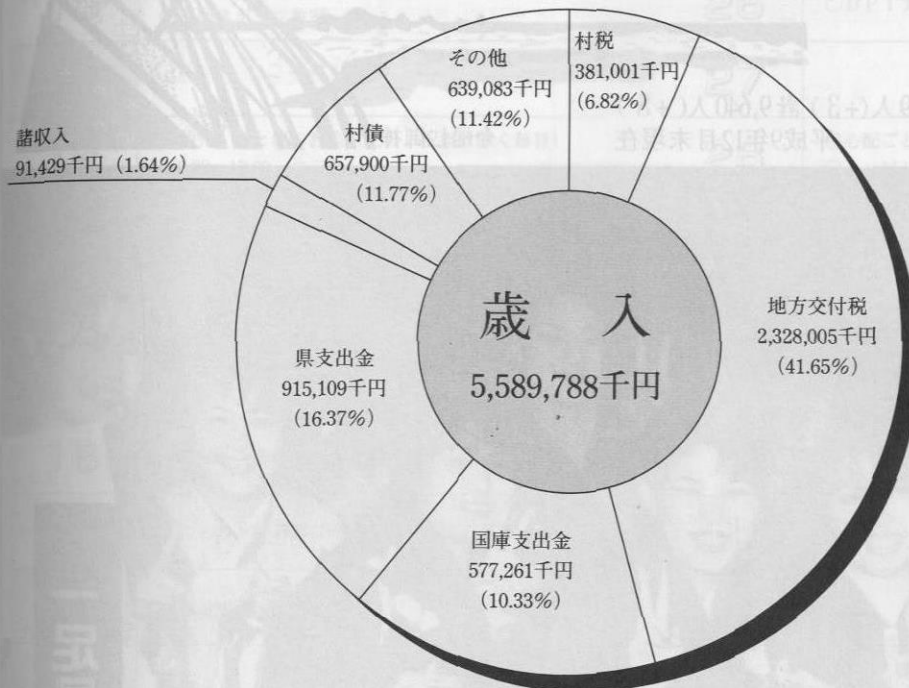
その他
639,083千円
(11.42%)

村税
381,001千円
(6.82%)

諸収入
91,429千円 (1.64%)

村債
657,900千円
(11.77%)

歳 入
5,589,788千円

地方交付税
2,328,005千円
(41.65%)

県支出金
915,109千円
(16.37%)

国庫支出金
577,261千円
(10.33%)